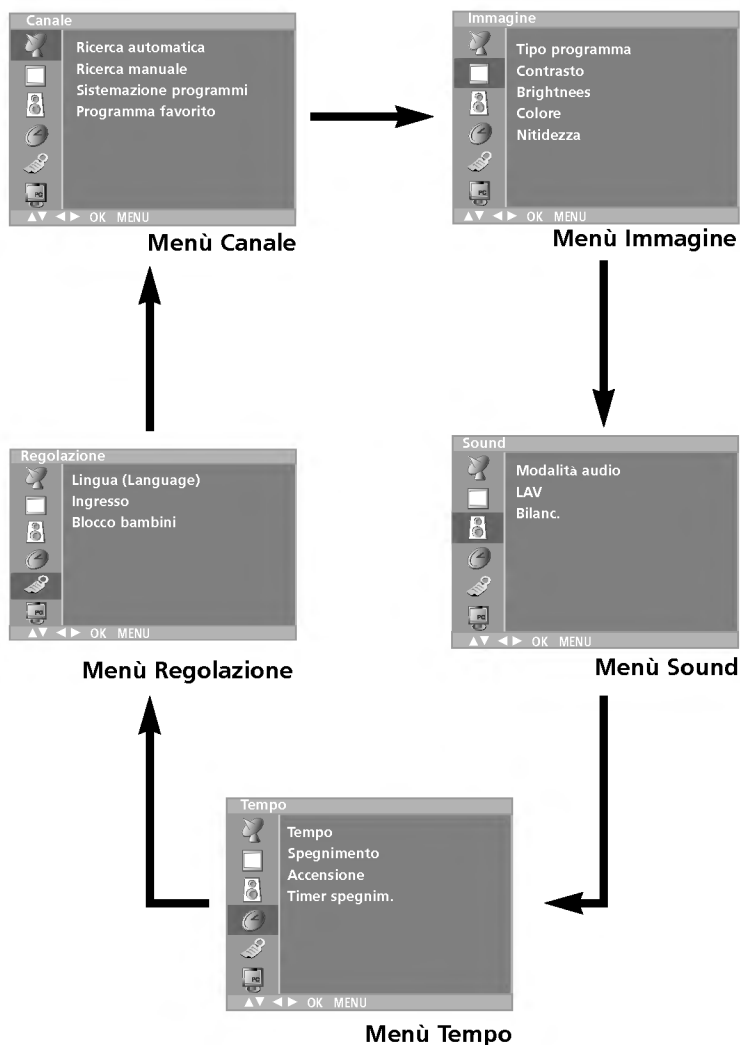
Canale
Ricerca automatica
Ricerca manuale
Sistemazione programmi
Programma favorito
▲▼ ◀ ▶ OK MENU

Menù Canale

Immagine
Tipo programma
Contrasto
Brightnees
Colore
Nitidezza
▲▼ ◀ ▶ OK MENU

Menù Immagine

Regolazione
Lingua (Language)
Ingresso
Blocco bambini
▲▼ ◀ ▶ OK MENU

Menù Regolazione

Sound
Modalità audio
LAV
Bilanc.
▲▼ ◀ ▶ OK MENU

Menù Sound

Tempo
Tempo
Spegnimento
Accensione
Timer spegnim.
▲▼ ◀ ▶ OK MENU

Menù Tempo